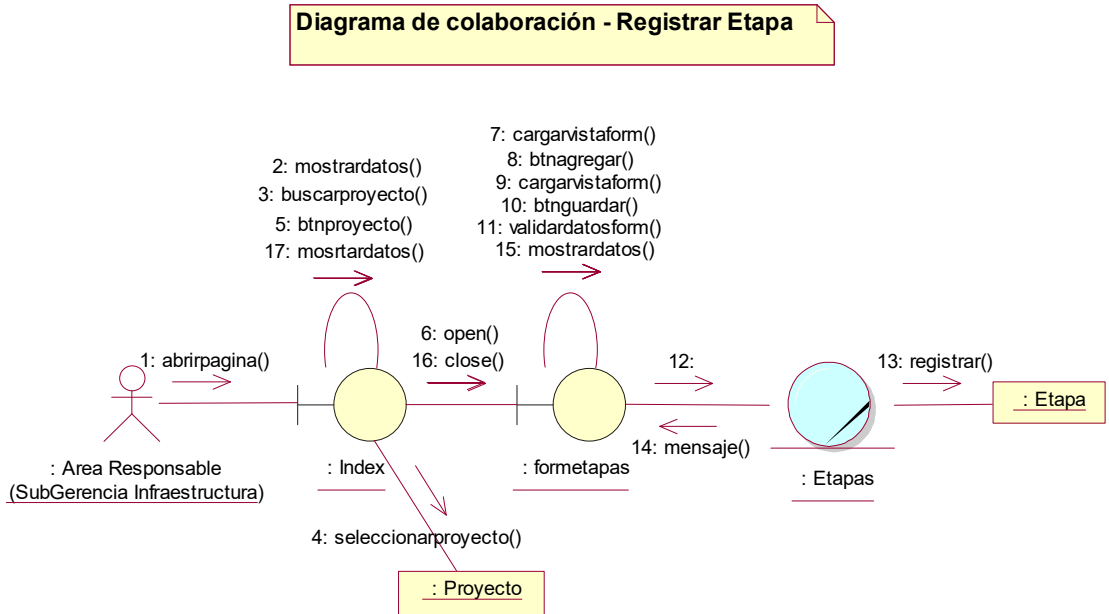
Diagrama de colaboración - Registrar Etapa

2: mostrardatos()
3: buscarproyecto()
5: btnproyecto()
17: mosrtardatos()

7: cargarvistaform()
8: btnagregar()
9: cargarvistaform()
10: btnguardar()
11: validardatosform()
15: mostrardatos()

1: abrirpagina()

6: open()
16: close()

12:

13: registrar()

: Etapa

14: mensaje()

: Area Responsable
(SubGerencia Infraestructura)

: Index

: formetapas

: Etapas

4: seleccionarproyecto()

: Proyecto